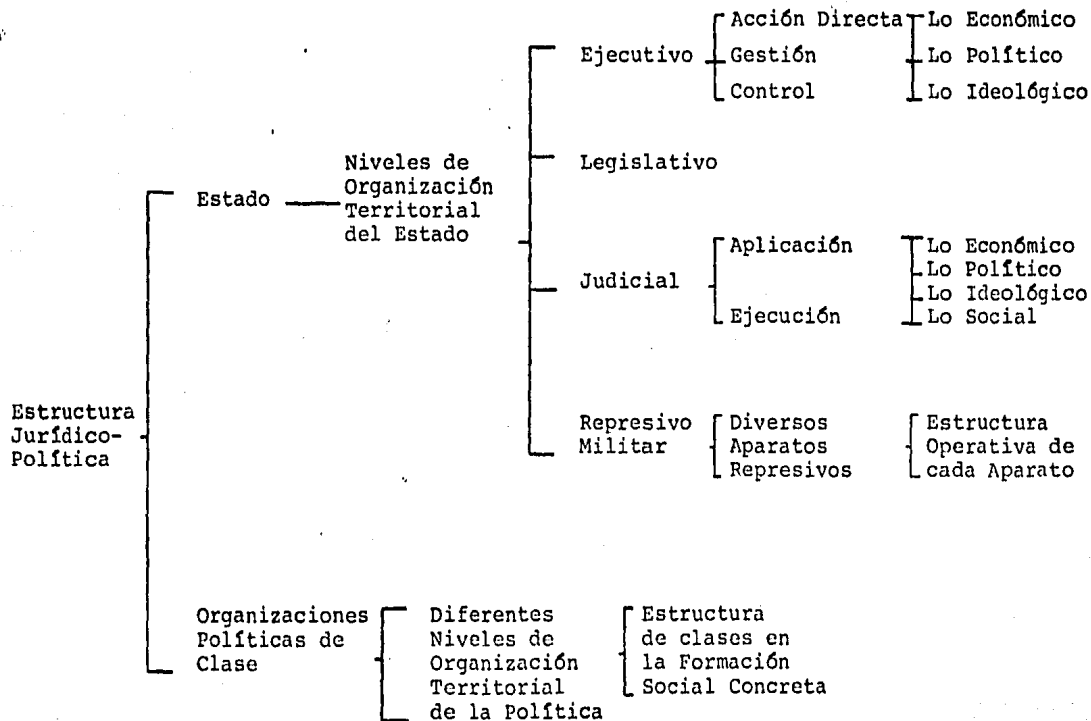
Estructura Jurídico-Política

Estado

Niveles de Organización Territorial del Estado

Ejecutivo

Acción Directa
Gestión
Control

Lo Económico
Lo Político
Lo Ideológico

Legislativo

Judicial

Aplicación
Ejecución

Lo Económico
Lo Político
Lo Ideológico
Lo Social

Represivo Militar

Diversos Aparatos Represivos

Estructura Operativa de cada Aparato

Organizaciones Políticas de Clase

Diferentes Niveles de Organización Territorial de la Política

Estructura de clases en la Formación Social Concreta